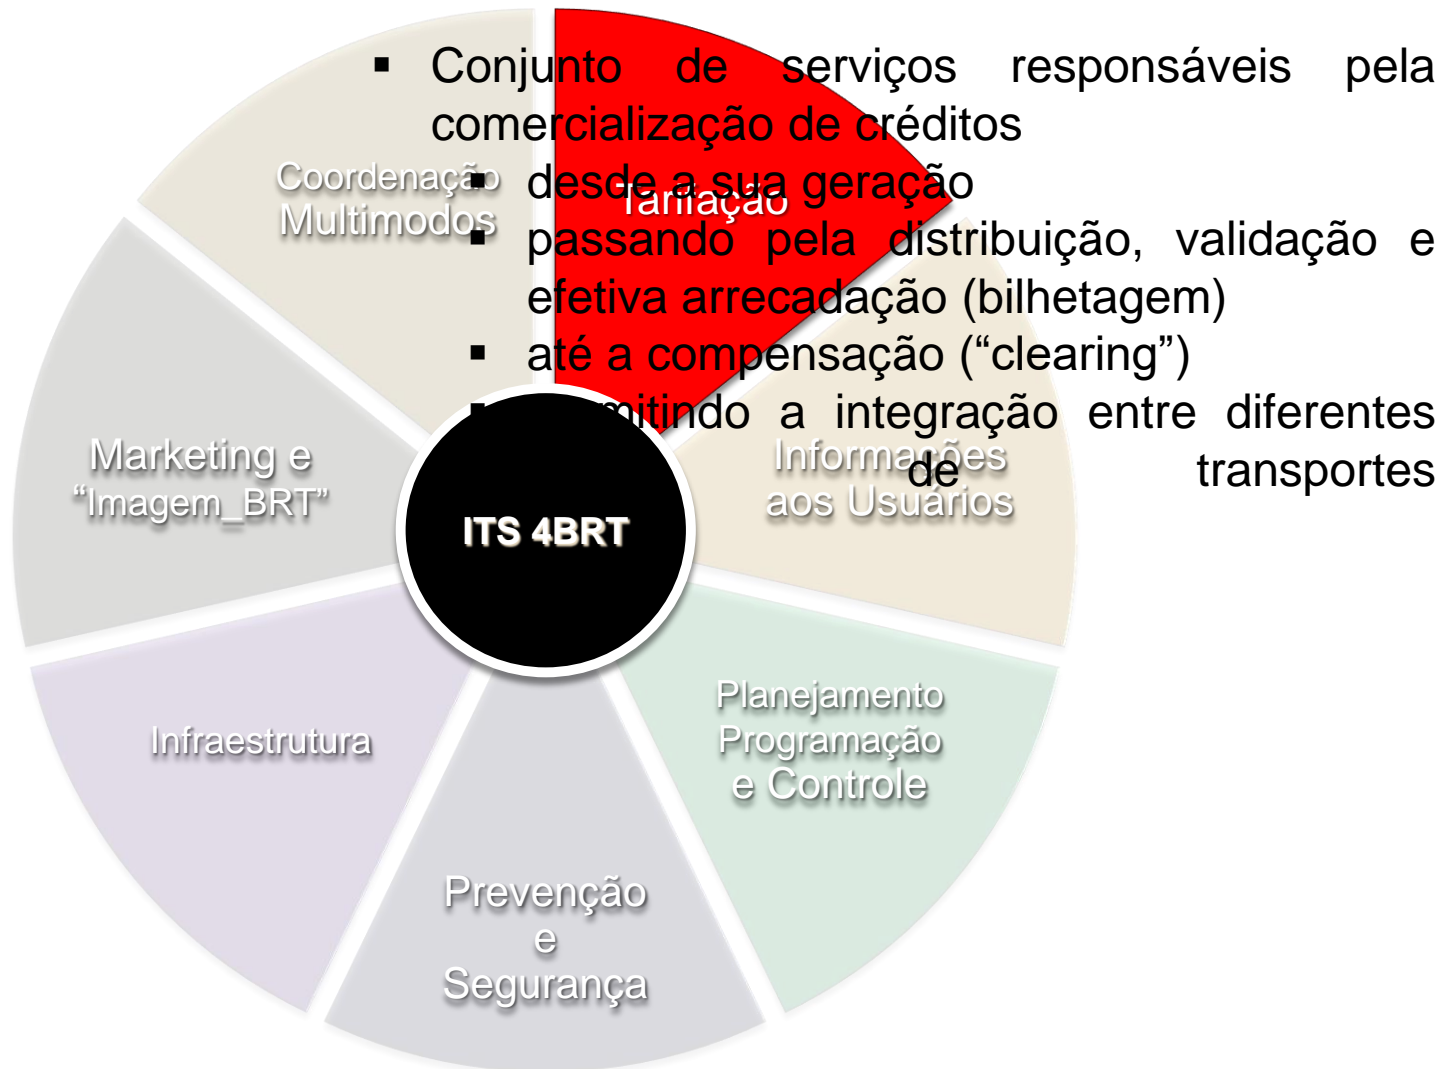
▪ Conjunto de serviços responsáveis pela comercialização de créditos

▪ desde a sua geração

▪ passando pela distribuição, validação e efetiva arrecadação (bilhetagem)

▪ até a compensação (“clearing”)

▪ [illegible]mitindo a integração entre diferentes de transportes

Tarifação

Coordenação Multimodos

Informações aos Usuários

Marketing e “Imagem_BRT”

ITS 4BRT

Infraestrutura

Planejamento Programação e Controle

Prevenção e Segurança